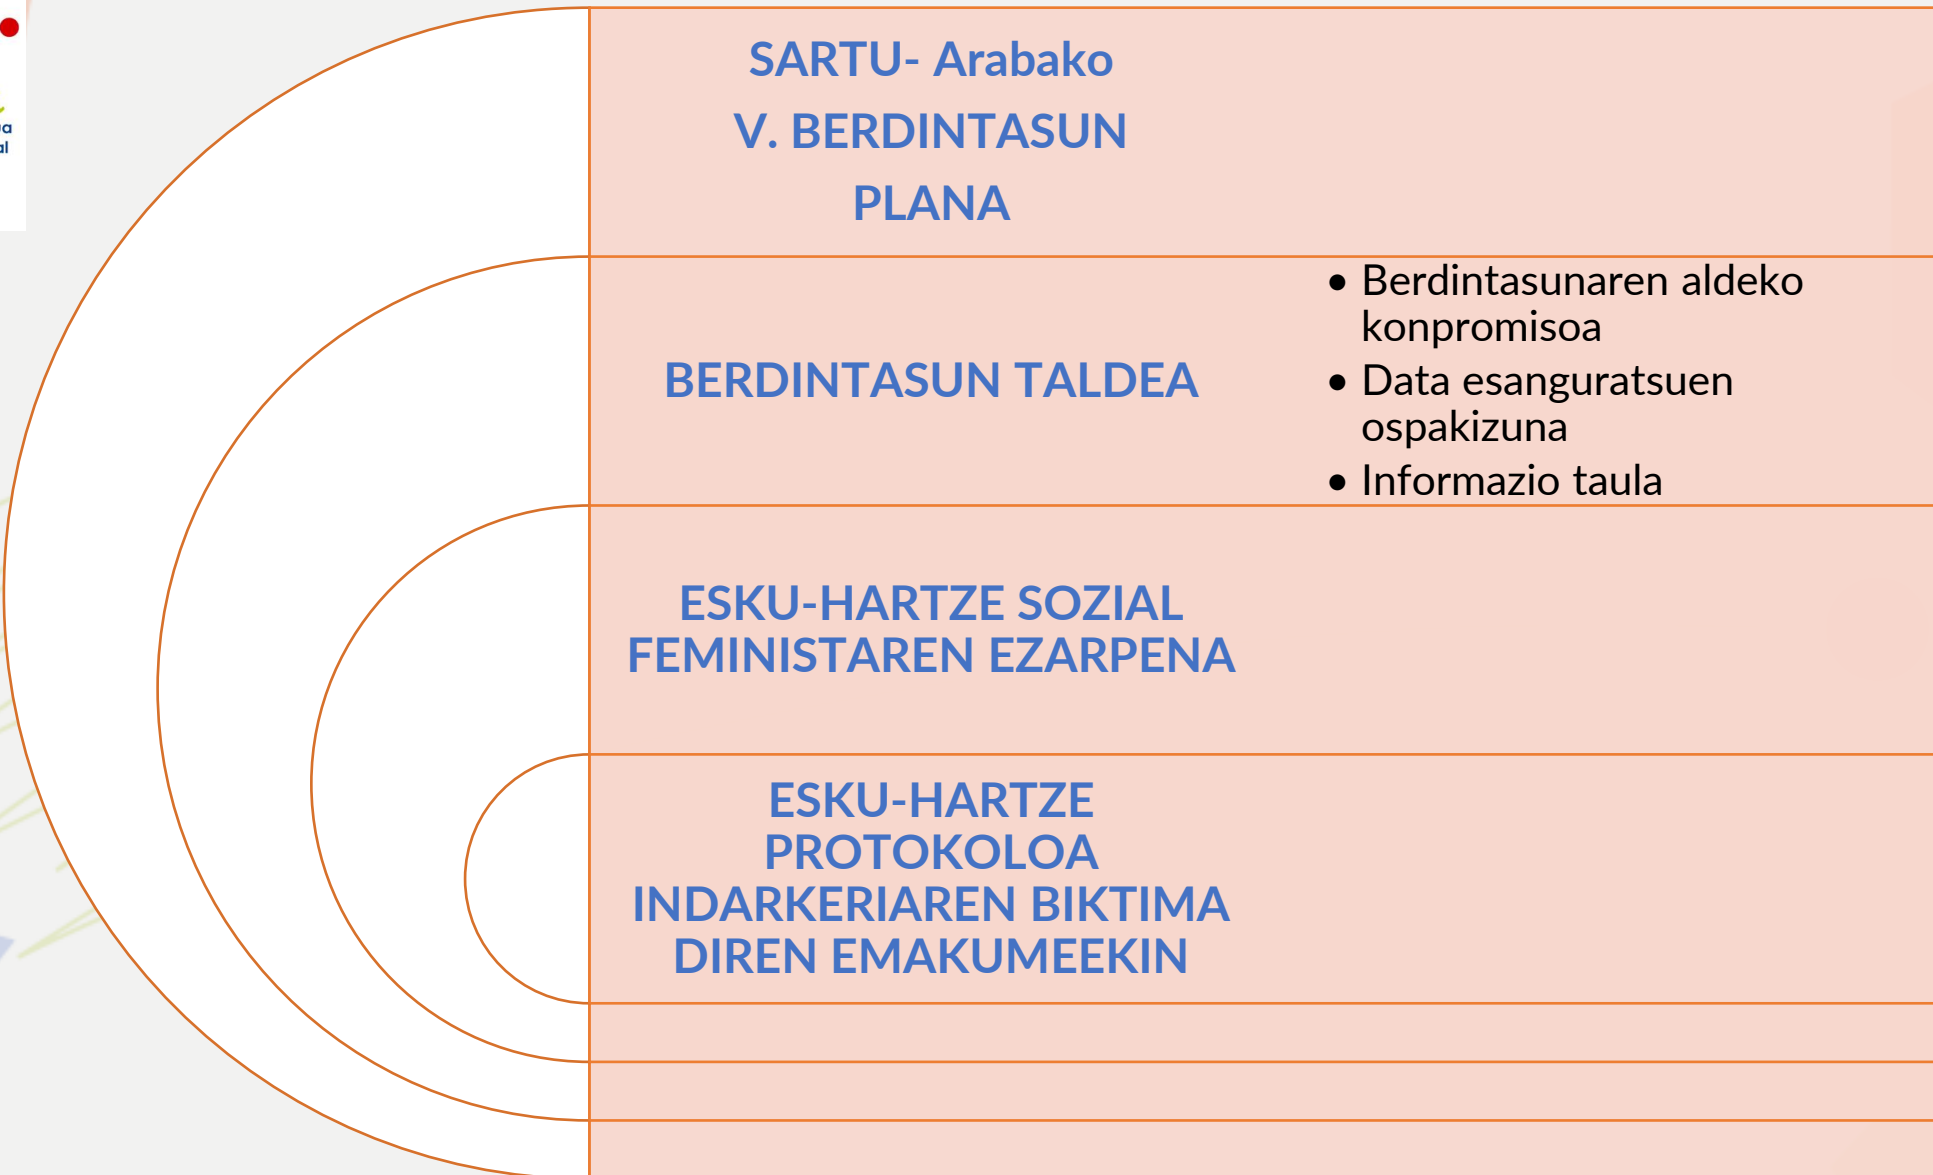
SARTU- Arabako
V. BERDINTASUN
PLANA

BERDINTASUN TALDEA

• Berdintasunaren aldeko konpromisoa
• Data esanguratsuen ospakizuna
• Informazio taula

ESKU-HARTZE SOZIAL FEMINISTAREN EZARPENA

ESKU-HARTZE PROTOKOLOA INDARKERIAREN BIKTIMA DIREN EMAKUMEEKIN